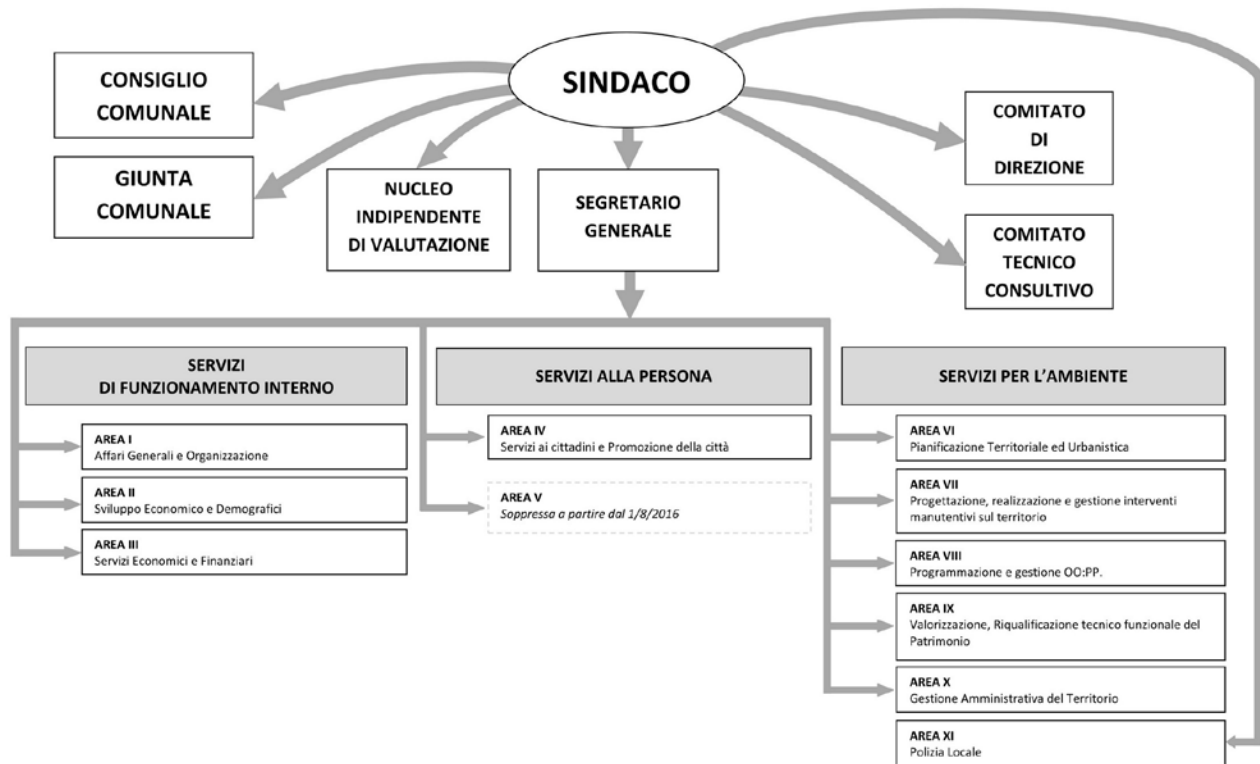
SINDACO

CONSIGLIO COMUNALE

GIUNTA COMUNALE

NUCLEO INDIPENDENTE DI VALUTAZIONE

SEGRETARIO GENERALE

COMITATO DI DIREZIONE

COMITATO TECNICO CONSULTIVO

SERVIZI DI FUNZIONAMENTO INTERNO

AREA I
Affari Generali e Organizzazione

AREA II
Sviluppo Economico e Demografici

AREA III
Servizi Economici e Finanziari

SERVIZI ALLA PERSONA

AREA IV
Servizi ai cittadini e Promozione della città

AREA V
Soppressa a partire dal 1/8/2016

SERVIZI PER L'AMBIENTE

AREA VI
Pianificazione Territoriale ed Urbanistica

AREA VII
Progettazione, realizzazione e gestione interventi manutentivi sul territorio

AREA VIII
Programmazione e gestione OO:PP.

AREA IX
Valorizzazione, Riqualificazione tecnico funzionale del Patrimonio

AREA X
Gestione Amministrativa del Territorio

AREA XI
Polizia Locale